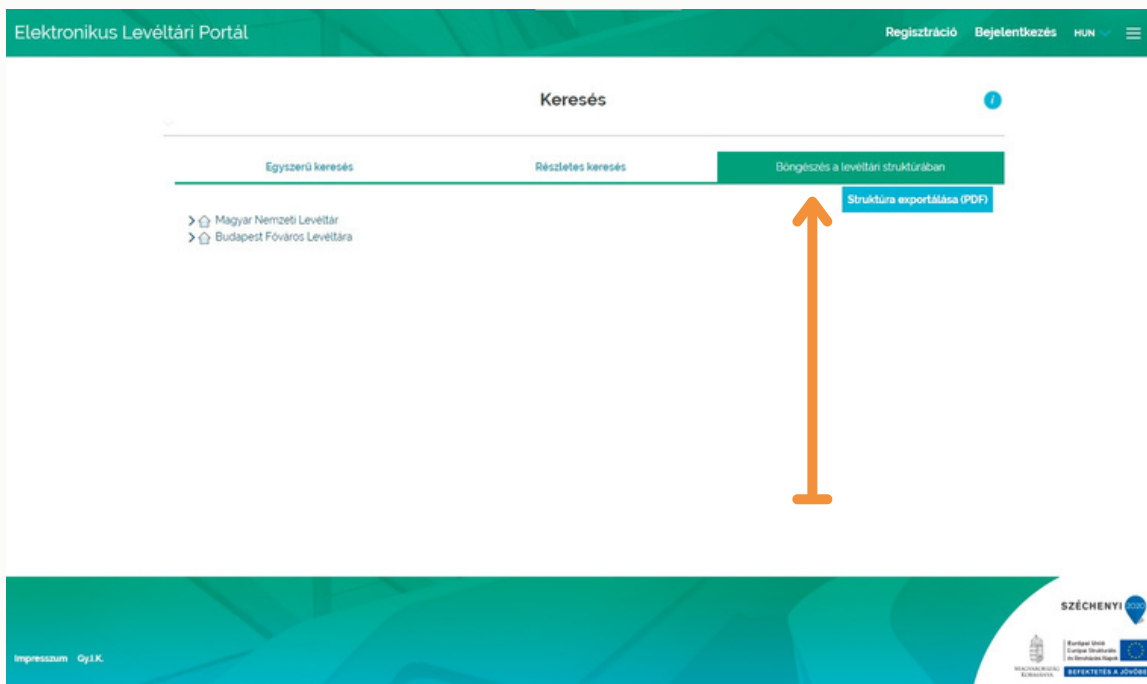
Elektronikus Levéltári Portál

Regisztráció Bejelentkezés HUN

Keresés

Egyszerű keresés

Részletes keresés

Böngészés a levéltári struktúrában

Struktúra exportálása (PDF)

Magyar Nemzeti Levéltár
Budapest Főváros Levéltára

Impresszum Gy.I.K.

SZÉCHENYI 2020

MAGYARORSZÁG KORMÁNYA

Európai Unió Európai Strukturális és Beruházási Alapok

BEFEKTETÉS A JÖVŐBE